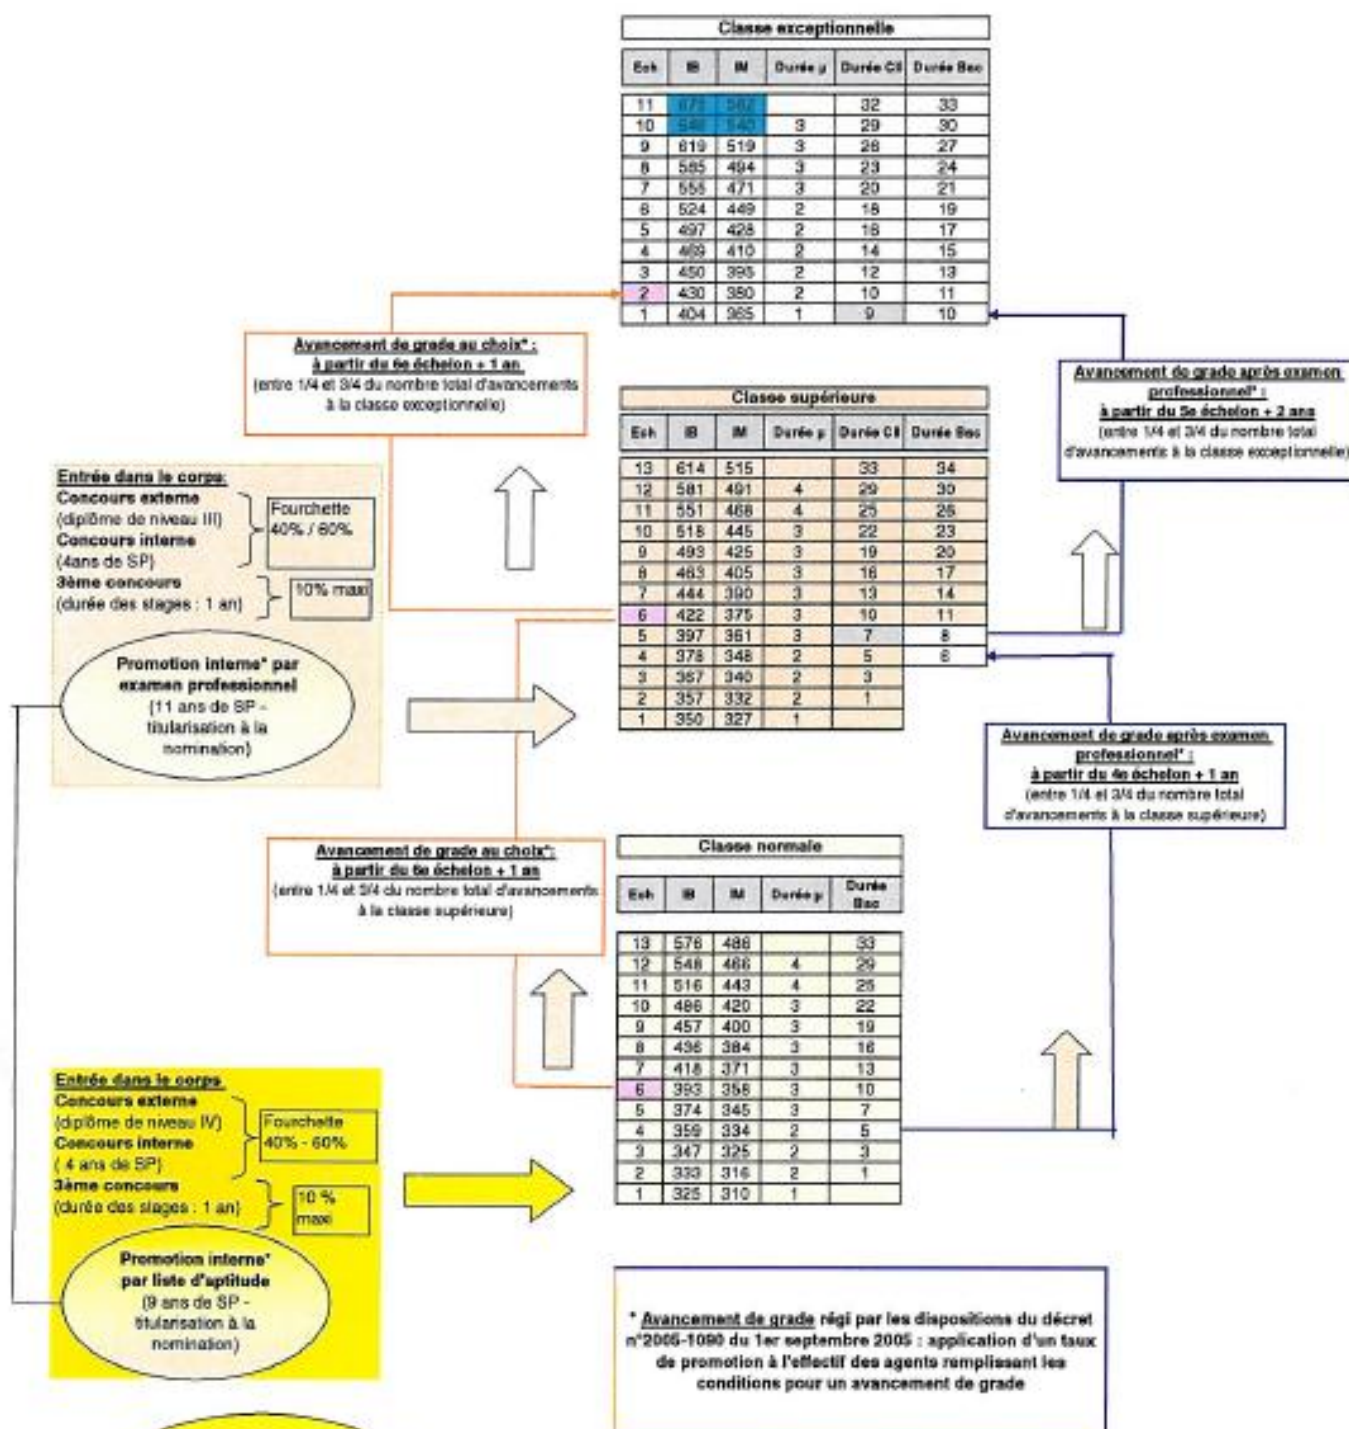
Classe exceptionnelle

| Ech | IB | IM | Durée μ | Durée CII | Durée Bac |
|---|---|---|---|---|---|
| 11 | 675 | 562 | | 32 | 33 |
| 10 | 646 | 540 | 3 | 29 | 30 |
| 9 | 619 | 519 | 3 | 26 | 27 |
| 8 | 585 | 494 | 3 | 23 | 24 |
| 7 | 555 | 471 | 3 | 20 | 21 |
| 6 | 524 | 449 | 2 | 18 | 19 |
| 5 | 497 | 428 | 2 | 16 | 17 |
| 4 | 469 | 410 | 2 | 14 | 15 |
| 3 | 450 | 395 | 2 | 12 | 13 |
| 2 | 430 | 380 | 2 | 10 | 11 |
| 1 | 404 | 365 | 1 | 9 | 10 |

Avancement de grade au choix* : à partir du 6e échelon + 1 an (entre 1/4 et 3/4 du nombre total d'avancements à la classe exceptionnelle)

Avancement de grade après examen professionnel* : à partir du 5e échelon + 2 ans (entre 1/4 et 3/4 du nombre total d'avancements à la classe exceptionnelle)

Classe supérieure

| Ech | IB | IM | Durée μ | Durée CII | Durée Bac |
|---|---|---|---|---|---|
| 13 | 614 | 515 | | 33 | 34 |
| 12 | 581 | 491 | 4 | 29 | 30 |
| 11 | 551 | 468 | 4 | 25 | 26 |
| 10 | 518 | 445 | 3 | 22 | 23 |
| 9 | 493 | 425 | 3 | 19 | 20 |
| 8 | 463 | 405 | 3 | 16 | 17 |
| 7 | 444 | 390 | 3 | 13 | 14 |
| 6 | 422 | 375 | 3 | 10 | 11 |
| 5 | 397 | 361 | 3 | 7 | 8 |
| 4 | 378 | 348 | 2 | 5 | 6 |
| 3 | 367 | 340 | 2 | 3 | |
| 2 | 357 | 332 | 2 | 1 | |
| 1 | 350 | 327 | 1 | | |

Entrée dans le corps:
Concours externe (diplôme de niveau III)
Concours interne (4ans de SP)
Fourchette 40% / 60%
3ème concours (durée des stages : 1 an)
10% maxi

Promotion interne* par examen professionnel (11 ans de SP - titularisation à la nomination)

Avancement de grade après examen professionnel* : à partir du 4e échelon + 1 an (entre 1/4 et 3/4 du nombre total d'avancements à la classe supérieure)

Avancement de grade au choix*: à partir du 6e échelon + 1 an (entre 1/4 et 3/4 du nombre total d'avancements à la classe supérieure)

Classe normale

| Ech | IB | IM | Durée μ | Durée Bac |
|---|---|---|---|---|
| 13 | 576 | 486 | | 33 |
| 12 | 548 | 466 | 4 | 29 |
| 11 | 516 | 443 | 4 | 25 |
| 10 | 486 | 420 | 3 | 22 |
| 9 | 457 | 400 | 3 | 19 |
| 8 | 436 | 384 | 3 | 16 |
| 7 | 418 | 371 | 3 | 13 |
| 6 | 393 | 358 | 3 | 10 |
| 5 | 374 | 345 | 3 | 7 |
| 4 | 359 | 334 | 2 | 5 |
| 3 | 347 | 325 | 2 | 3 |
| 2 | 333 | 316 | 2 | 1 |
| 1 | 325 | 310 | 1 | |

Entrée dans le corps
Concours externe (diplôme de niveau IV)
Concours interne ( 4 ans de SP)
Fourchette 40% - 60%
3ème concours (durée des stages : 1 an)
10 % maxi

Promotion interne* par liste d'aptitude (9 ans de SP - titularisation à la nomination)

* Avancement de grade régi par les dispositions du décret n°2005-1090 du 1er septembre 2005 : application d'un taux de promotion à l'effectif des agents remplissant les conditions pour un avancement de grade